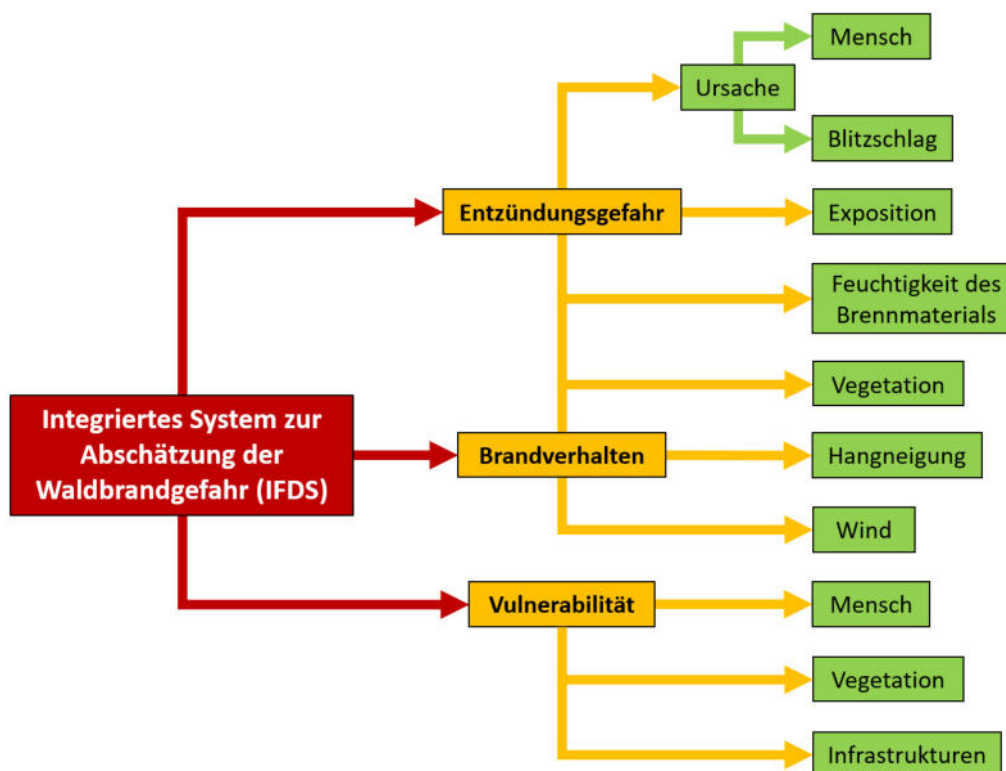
Integriertes System zur Abschätzung der Waldbrandgefahr (IFDS)

Entzündungsgefahr

Brandverhalten

Vulnerabilität

Ursache

Mensch

Blitzschlag

Exposition

Feuchtigkeit des Brennmaterials

Vegetation

Hangneigung

Wind

Mensch

Vegetation

Infrastrukturen